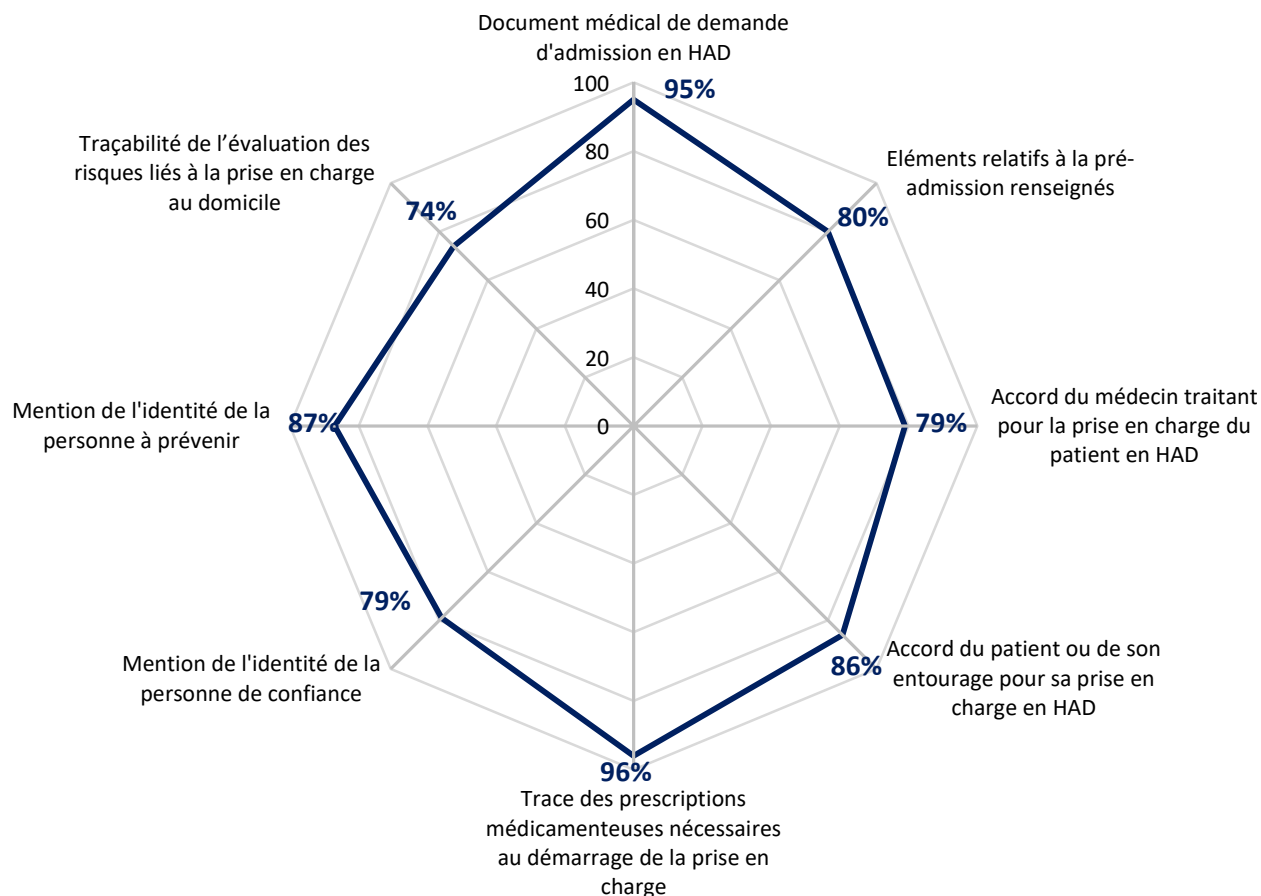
Document médical de demande d'admission en HAD

95%

100

80

60

40

20

0

Eléments relatifs à la pré-admission renseignés

80%

Accord du médecin traitant pour la prise en charge du patient en HAD

79%

Accord du patient ou de son entourage pour sa prise en charge en HAD

86%

96%

Trace des prescriptions médicamenteuses nécessaires au démarrage de la prise en charge

Mention de l'identité de la personne de confiance

79%

Mention de l'identité de la personne à prévenir

87%

Traçabilité de l'évaluation des risques liés à la prise en charge au domicile

74%